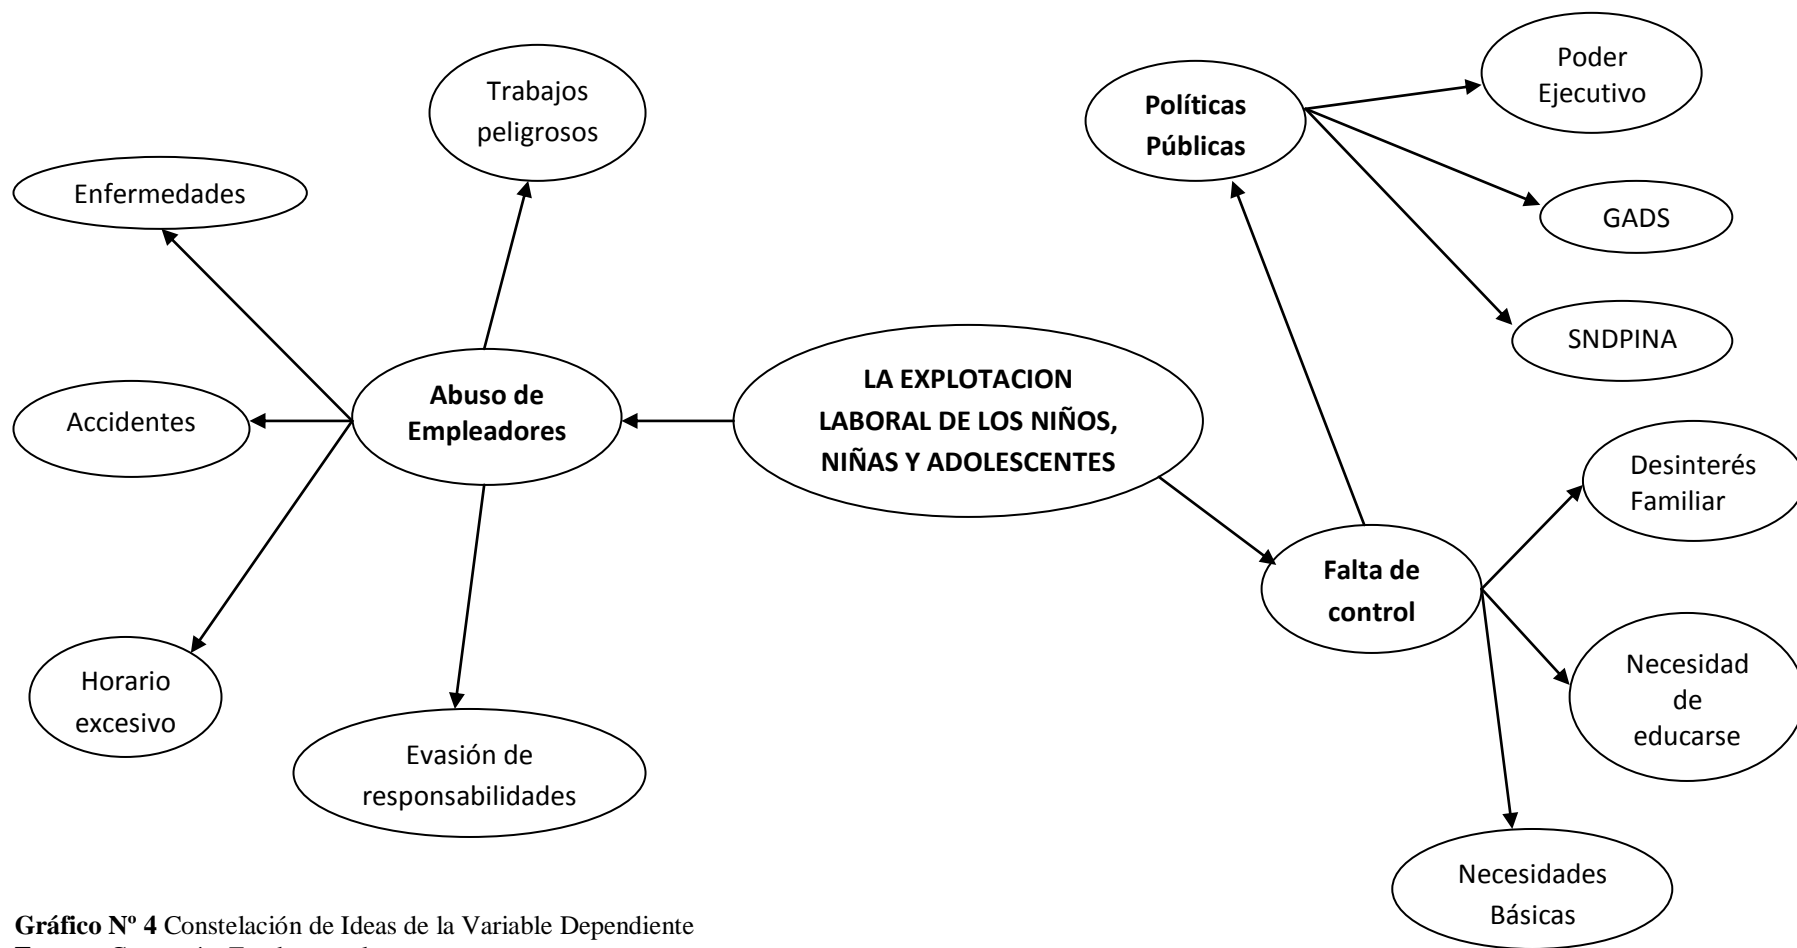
Trabajos peligrosos

Enfermedades

Políticas Públicas

Poder Ejecutivo

GADS

SNDPINA

Accidentes

Abuso de Empleadores

LA EXPLOTACION LABORAL DE LOS NIÑOS, NIÑAS Y ADOLESCENTES

Desinterés Familiar

Falta de control

Horario excesivo

Evasión de responsabilidades

Necesidad de educarse

Necesidades Básicas

**Gráfico Nº 4** Constelación de Ideas de la Variable Dependiente
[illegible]